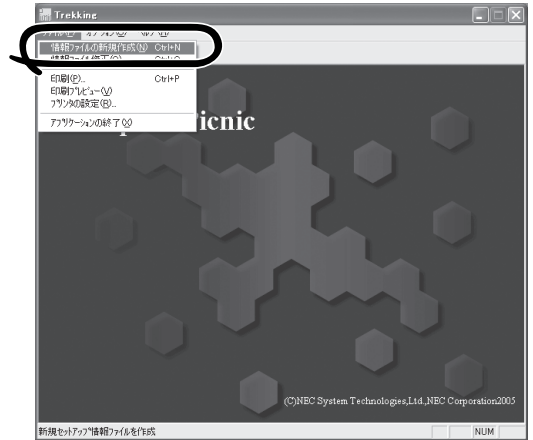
Trekking

ファイル(F) オプション(O) ヘルプ(H)

情報ファイルの新規作成(N) Ctrl+N

情報ファイル修正(O) Ctrl+O

印刷(P)... Ctrl+P

印刷プレビュー(V)

プリンタの設定(R)...

アプリケーションの終了(X)

icnic

(C)NEC System Technologies,Ltd.,NEC Corporation2005

新規セットアップ情報ファイルを作成

NUM